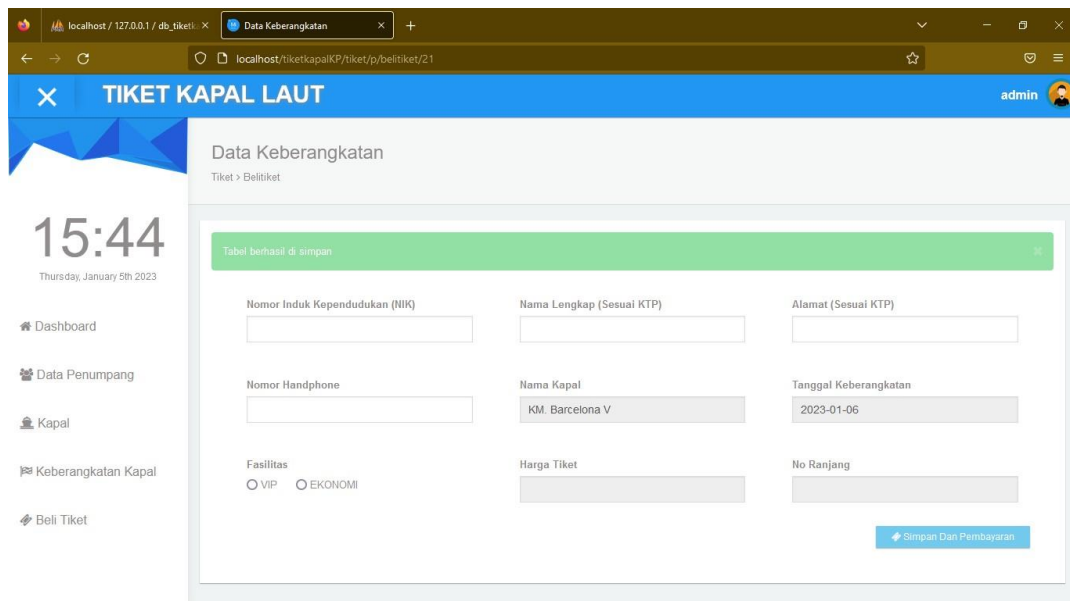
localhost / 127.0.0.1 / db_tiketk ×
Data Keberangkatan ×
+

localhost/tiketkapalKP/tiket/p/belitiket/21

TIKET KAPAL LAUT
admin

15:44
Thursday, January 5th 2023

Dashboard
Data Penumpang
Kapal
Keberangkatan Kapal
Beli Tiket

Data Keberangkatan
Tiket > Belitiket

Tabel berhasil di simpan
×

Nomor Induk Kependudukan (NIK)

Nama Lengkap (Sesuai KTP)

Alamat (Sesuai KTP)

Nomor Handphone

Nama Kapal
KM. Barcelona V

Tanggal Keberangkatan
2023-01-06

Fasilitas
VIP
EKONOMI

Harga Tiket

No Ranjang

Simpan Dan Pembayaran